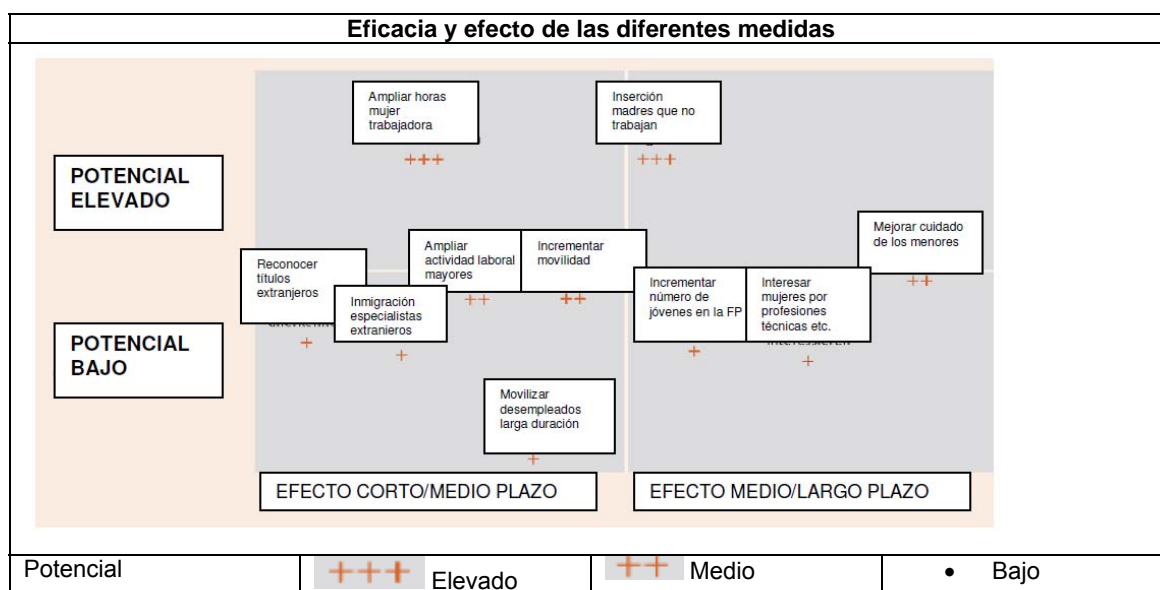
Eficacia y efecto de las diferentes medidas

POTENCIAL ELEVADO

POTENCIAL BAJO

Ampliar horas mujer trabajadora
+++

Inserción madres que no trabajan
+++

Mejorar cuidado de los menores
++

Reconocer títulos extranjeros
+

Ampliar actividad laboral mayores
++

Incrementar movilidad
++

Inmigración especialistas extranieros
+

Incrementar número de jóvenes en la FP
+

Interesar mujeres por profesiones técnicas etc.
+

Movilizar desempleados larga duración
+

EFECTO CORTO/MEDIO PLAZO

EFECTO MEDIO/LARGO PLAZO

| Potencial | +++ Elevado | ++ Medio | • Bajo |
|---|---|---|---|